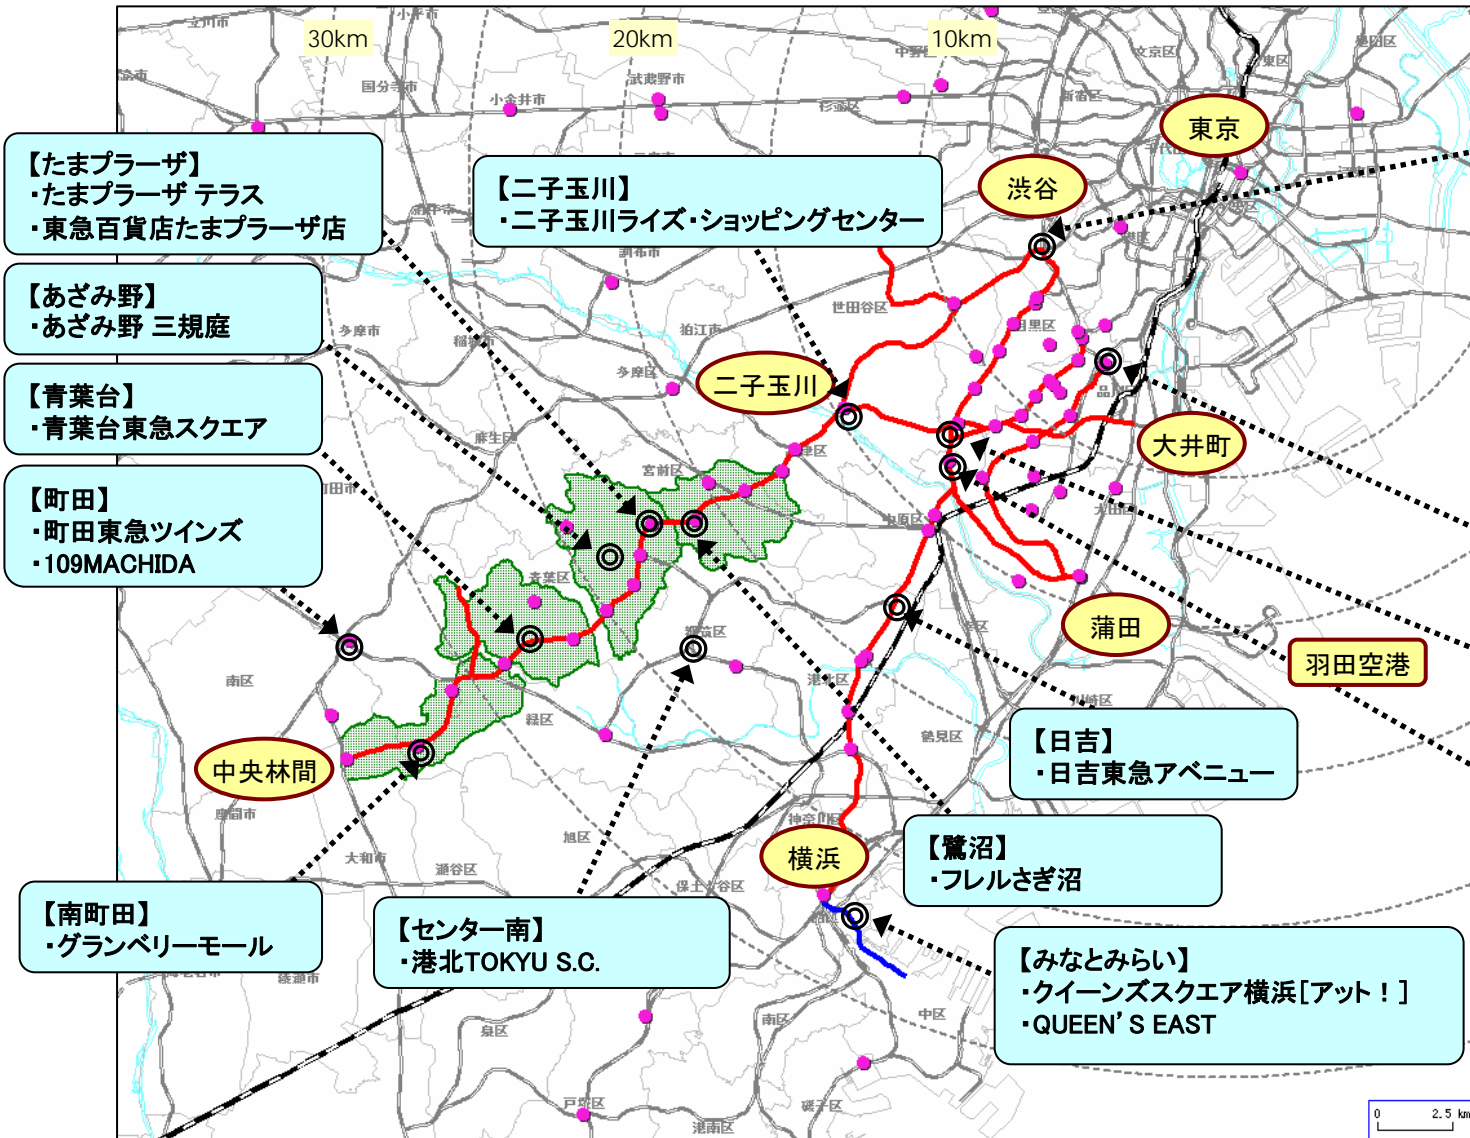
30km
20km
10km

東京
渋谷
二子玉川
大井町
蒲田
羽田空港
中央林間
横浜

【たまプラーザ】
・たまプラーザ テラス
・東急百貨店たまプラーザ店

【二子玉川】
・二子玉川ライズ・ショッピングセンター

【あざみ野】
・あざみ野 三規庭

【青葉台】
・青葉台東急スクエア

【町田】
・町田東急ツインズ
・109MACHIDA

【日吉】
・日吉東急アベニュー

【鷺沼】
・フレルさぎ沼

【南町田】
・グランベリーモール

【センター南】
・港北TOKYU S.C.

【みなとみらい】
・クイーンズスクエア横浜［アット！］
・QUEEN' S EAST

立川市
国分寺市
小金井市
武蔵野市
中野区
杉並区
新宿区
文京区
調布市
世田谷区
狛江市
多摩市
稲城市
多摩区
目黒区
品川区
麻生区
宮前区
高津区
中原区
大田区
町田市
青葉区
都筑区
港北区
幸区
川崎区
鶴見区
南区
緑区
神奈川区
旭区
座間市
大和市
瀬谷区
保土ヶ谷区
綾瀬市
泉区
南区
中区
戸塚区
磯子区
港南区
0
2.5 km